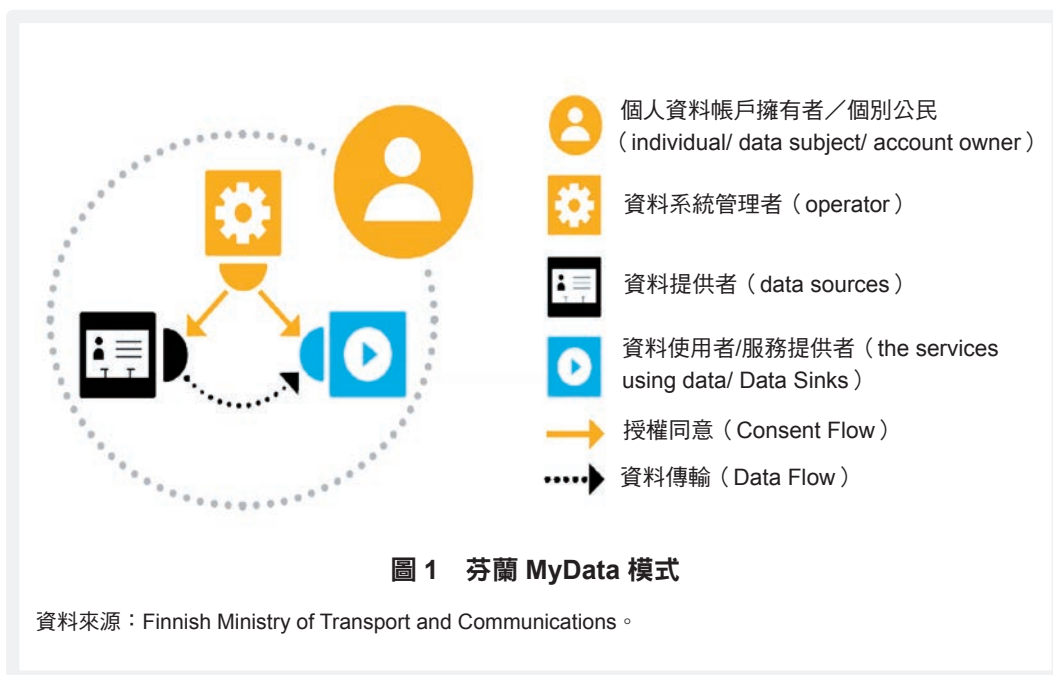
個人資料帳戶擁有者／個別公民（individual/ data subject/ account owner）

資料系統管理者（operator）

資料提供者（data sources）

資料使用者/服務提供者（the services using data/ Data Sinks）

授權同意（Consent Flow）

資料傳輸（Data Flow）

圖 1　芬蘭 MyData 模式

資料來源：Finnish Ministry of Transport and Communications。